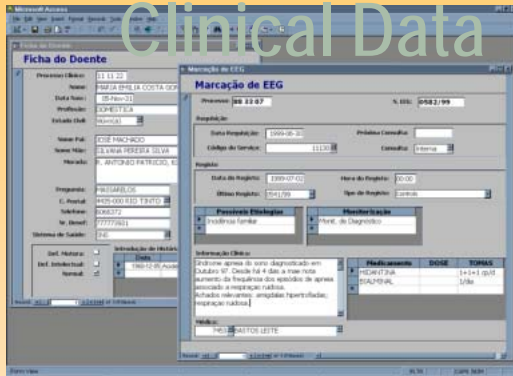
Microsoft Access

Clinical Data

Ficha do Doente

Ficha do Doente

Processo Clínico: 11 11 22
Nome: MARIA EMILIA COSTA GOR
Data Nasc.: 05-Nov-31
Profissão: DOMESTICA
Estado Civil: MOVIDO

Nome Pai: JOSÉ MACHADO
Nome Mãe: OLIVINA PEREIRA SILVA
Morada: R. ANTONIO PATRICIO, 82

Freguesia: MATOSINHOS
C. Postal: 4425-000 RIO TINTO
Telefone: 8068372
Nr. Benef: 777773611
Sistema de Saúde: SNS

Def. Motora:
Def. Intelectual:
Normal:

Introdução de História
Data
1960-12-05 Avaliaç

Marcação de EEG

Marcação de EEG

Processo: 88 33 07
N. EEG: 0582/99

Requisição
Data Requisição: 1999-06-30
Próxima Consulta:
Código do Serviço: 11130
Consulta: Interna

Registo
Data do Registo: 1999-07-02
Hora do Registo: 00:00
Último Registo: 0541/99
Tipo de Registo: Controle

Possíveis Etiologias
Insónias familiar

Monitorização
Monit. de Diagnóstico

Informação Clínica:
Síndrome apneia do sono diagnosticado em Outubro 97. Desde há 4 dias a mae nota aumento da frequência dos episódios de apneia associado a respiração ruidosa.
Achados relevantes: amígdalas hipertrofiadas; respiração ruidosa.

| Medicamento | DOSE | TOMAS |
|---|---|---|
| HIDANTINA | | 1+1+1 gt/d |
| FALMENAL | | 1/dia |

Médico: 745 BASTOS LEITE